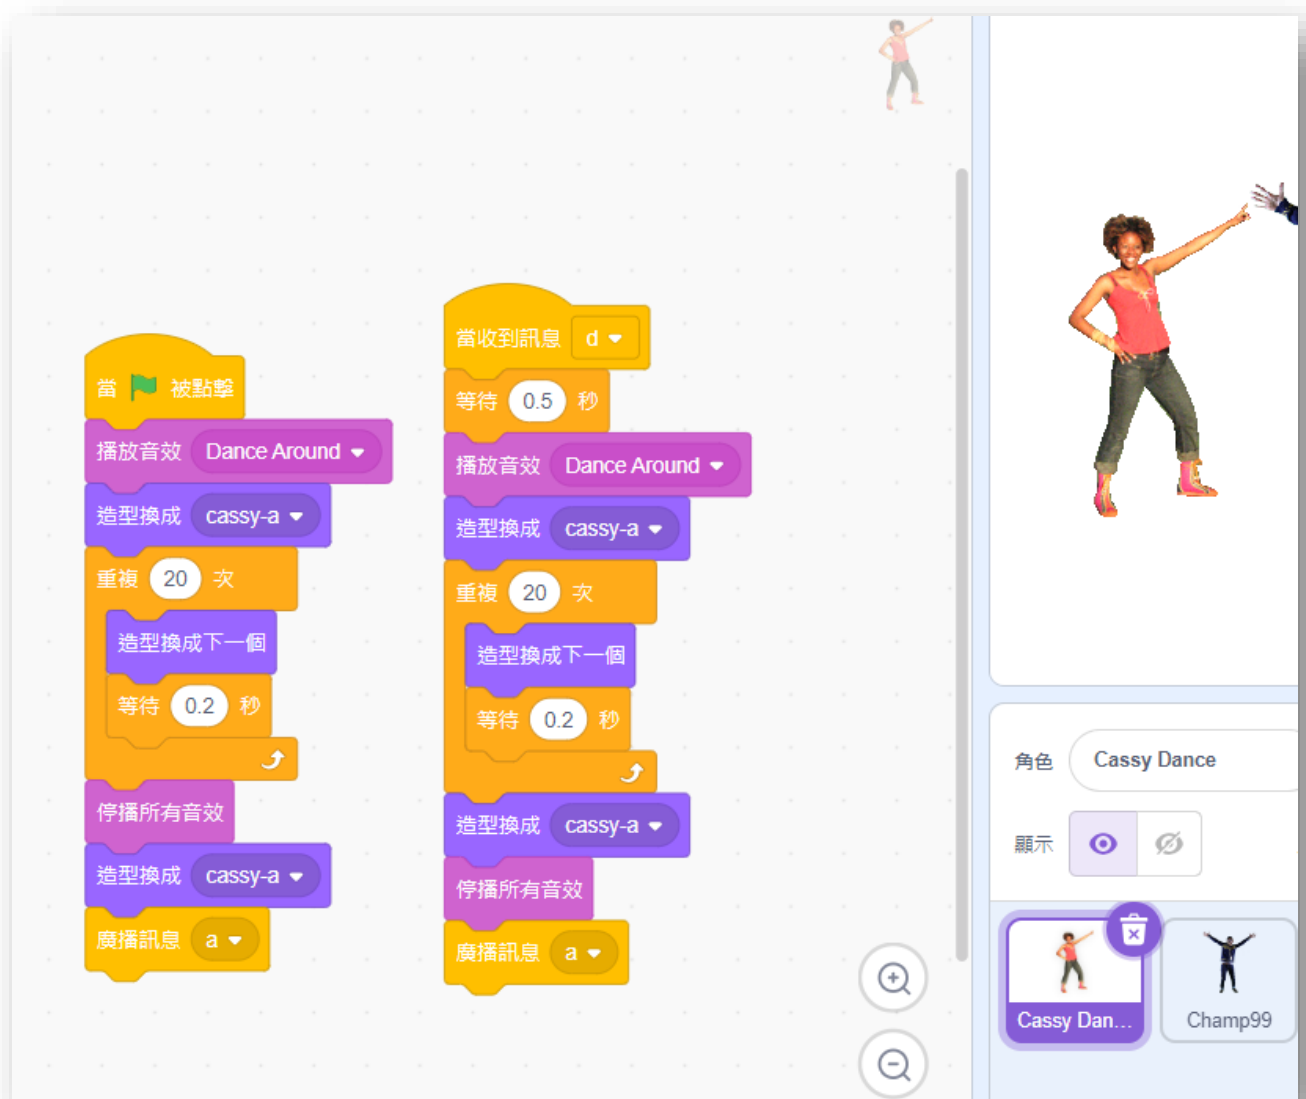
當 被點擊
播放音效 Dance Around
造型換成 cassy-a
重複 20 次
造型換成下一個
等待 0.2 秒
停播所有音效
造型換成 cassy-a
廣播訊息 a

當收到訊息 d
等待 0.5 秒
播放音效 Dance Around
造型換成 cassy-a
重複 20 次
造型換成下一個
等待 0.2 秒
造型換成 cassy-a
停播所有音效
廣播訊息 a

角色 Cassy Dance
顯示
Cassy Dan...
Champ99